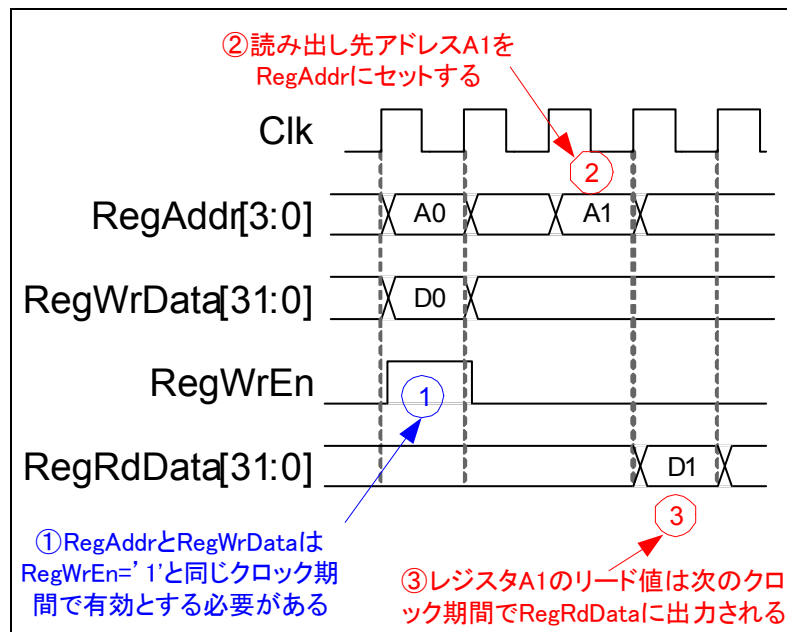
②読み出し先アドレスA1を RegAddrにセットする

Clk

RegAddr[3:0]

A0

A1

RegWrData[31:0]

D0

RegWrEn

RegRdData[31:0]

D1

①

②

③

①RegAddrとRegWrDataは RegWrEn='1'と同じクロック期間で有効とする必要がある

③レジスタA1のリード値は次のクロック期間でRegRdDataに出力される